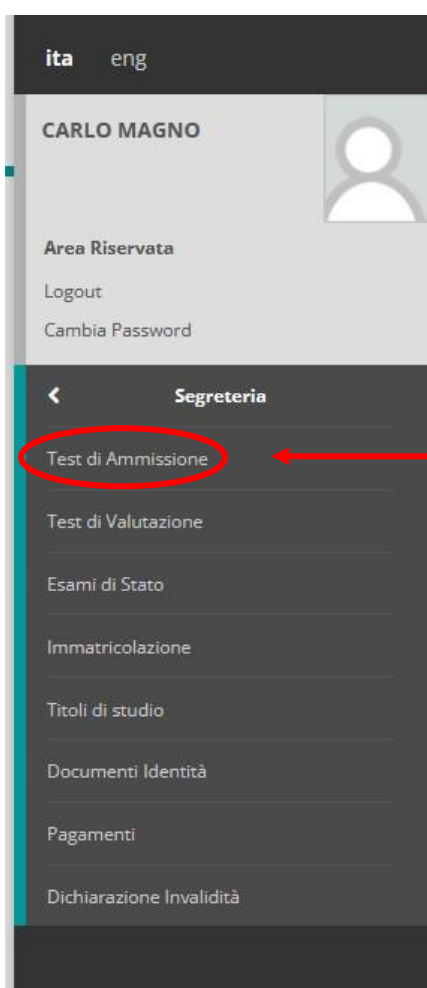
ita eng

CARLO MAGNO

Area Riservata

Logout

Cambia Password

Segreteria

Test di Ammissione

Test di Valutazione

Esami di Stato

Immatricolazione

Titoli di studio

Documenti Identità

Pagamenti

Dichiarazione Invalidità